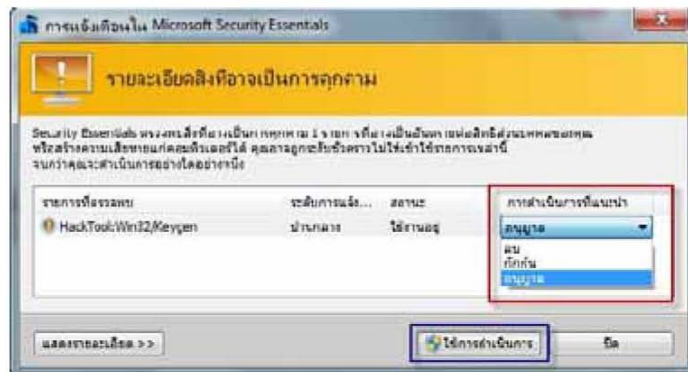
การแจ้งเตือนใน Microsoft Security Essentials

รายละเอียดสิ่งที่อาจเป็นการคุกคาม

Security Essentials ตรวจพบสิ่งที่อาจเป็นการคุกคาม 1 รายการ ที่อาจเป็นอันตรายต่อสิทธิส่วนบุคคลของคุณ หรือสร้างความเสียหายแก่คอมพิวเตอร์ได้ คุณอาจถูกระงับชั่วคราวไม่ให้เข้าใช้รายการเหล่านี้ จนกว่าคุณจะดำเนินการอย่างใดอย่างหนึ่ง

| รายการที่ตรวจพบ | ระดับการแจ้ง... | สถานะ | การดำเนินการที่แนะนำ |
|---|---|---|---|
| HackTool:Win32/Keygen | ปานกลาง | ใช้งานอยู่ | อนุญาต |

ลบ
กักกัน
อนุญาต

แสดงรายละเอียด >>

ใช้การดำเนินการ

ปิด